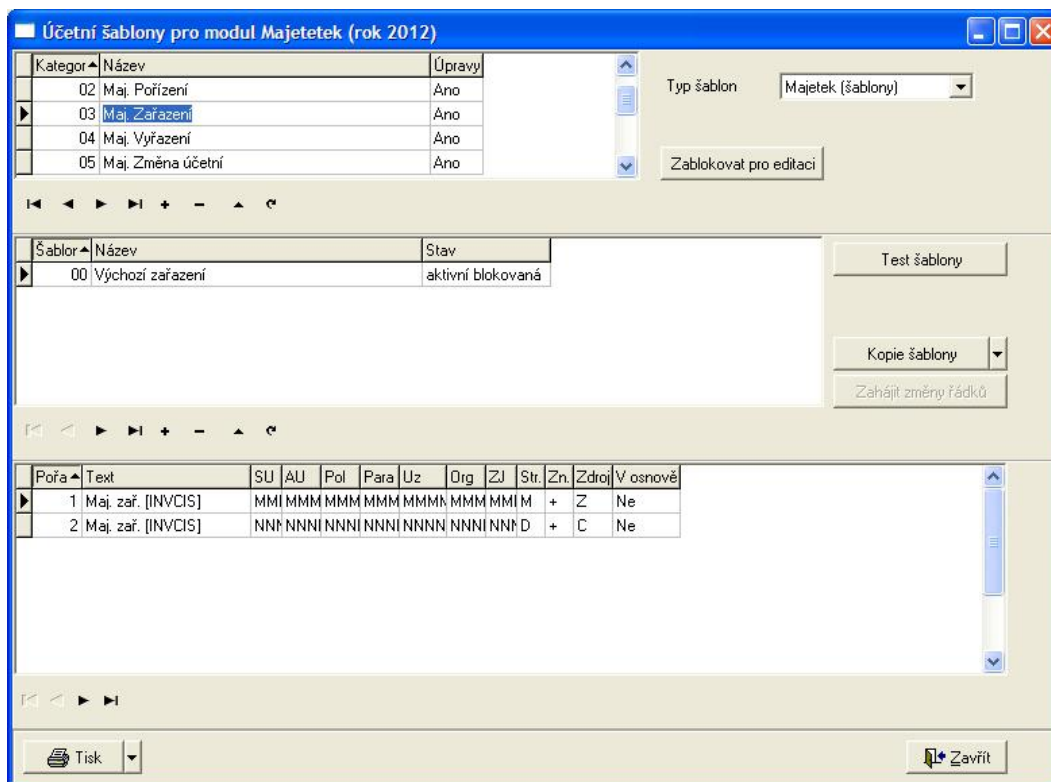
Účetní šablony pro modul Majetetek (rok 2012)

| Kategor | Název | Úpravy |
|---|---|---|
| 02 | Maj. Pořízení | Ano |
| 03 | Maj. Zařazení | Ano |
| 04 | Maj. Vyřazení | Ano |
| 05 | Maj. Změna účetní | Ano |

Typ šablon Majetek (šablony)

Zablokovat pro editaci

| Šablor | Název | Stav |
|---|---|---|
| 00 | Výchozí zařazení | aktivní blokovaná |

Test šablony

Kopie šablony

Zahájit změny řádků

| Pořa | Text | SU | AU | Pol | Para | Uz | Org | ZJ | Str. | Zn. | Zdroj | V osnově |
|---|---|---|---|---|---|---|---|---|---|---|---|---|
| 1 | Maj. zař. [INVCIS] | MMI | MMM | MMM | MMM | MMMN | MMM | MMI | M | + | Z | Ne |
| 2 | Maj. zař. [INVCIS] | NNI | NNNI | NNNI | NNNI | NNNN | NNNI | NNI | D | + | C | Ne |

Tisk

Zavřít